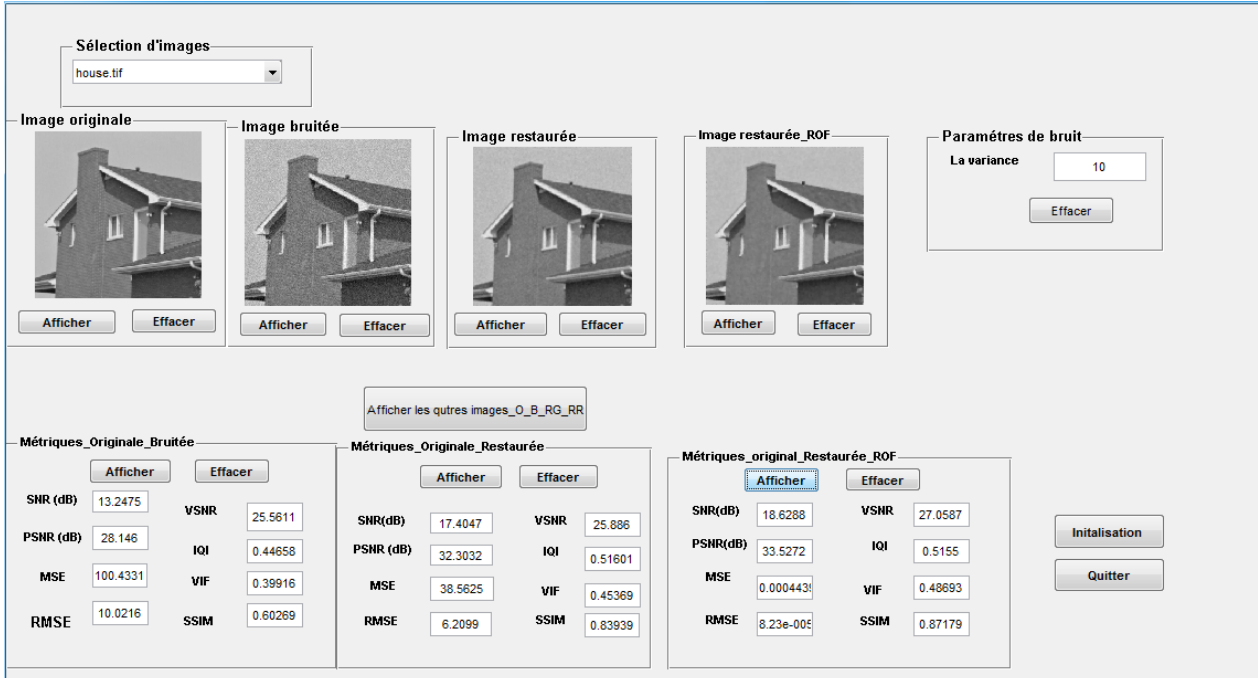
Sélection d'images
house.tif

Image originale
Afficher
Effacer

Image bruitée
Afficher
Effacer

Image restaurée
Afficher
Effacer

Image restaurée_ROF
Afficher
Effacer

Paramétres de bruit
La variance
10
Effacer

Afficher les qutres images_O_B_RG_RR

Métriques_Originale_Bruitée
Afficher
Effacer
SNR (dB) 13.2475
PSNR (dB) 28.146
MSE 100.4331
RMSE 10.0216
VSNR 25.5611
IQI 0.44658
VIF 0.39916
SSIM 0.60269

Métriques_Originale_Restaurée
Afficher
Effacer
SNR(dB) 17.4047
PSNR (dB) 32.3032
MSE 38.5625
RMSE 6.2099
VSNR 25.886
IQI 0.51601
VIF 0.45369
SSIM 0.83939

Métriques_original_Restaurée_ROF
Afficher
Effacer
SNR(dB) 18.6288
PSNR(dB) 33.5272
MSE 0.000443
RMSE 8.23e-005
VSNR 27.0587
IQI 0.5155
VIF 0.48693
SSIM 0.87179

Initalisation
Quitter